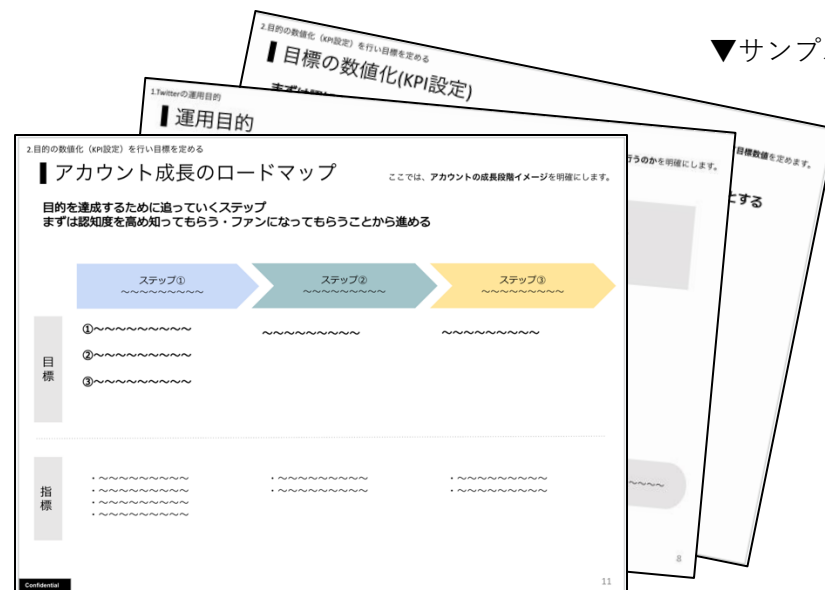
▼サンプ

2.目的の数値化（KPI設定）を行い目標を定める
目標の数値化(KPI設定)
まず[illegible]
目標数値を定めます。

1.Twitterの運用目的
運用目的
行うのかを明確にします。
とする
〜〜〜
8

2.目的の数値化（KPI設定）を行い目標を定める
アカウント成長のロードマップ
ここでは、アカウントの成長段階イメージを明確にします。

目的を達成するために追っていくステップ
まずは認知度を高め知ってもらう・ファンになってもらうことから進める

ステップ①
〜〜〜〜〜〜〜〜〜
ステップ②
〜〜〜〜〜〜〜〜〜
ステップ③
〜〜〜〜〜〜〜〜〜

目標
①〜〜〜〜〜〜〜〜〜
②〜〜〜〜〜〜〜〜〜
③〜〜〜〜〜〜〜〜〜
〜〜〜〜〜〜〜〜〜
〜〜〜〜〜〜〜〜〜

指標
・〜〜〜〜〜〜〜〜〜
・〜〜〜〜〜〜〜〜〜
・〜〜〜〜〜〜〜〜〜
・〜〜〜〜〜〜〜〜〜
・〜〜〜〜〜〜〜〜〜
・〜〜〜〜〜〜〜〜〜
・〜〜〜〜〜〜〜〜〜
・〜〜〜〜〜〜〜〜〜

Confidential
11